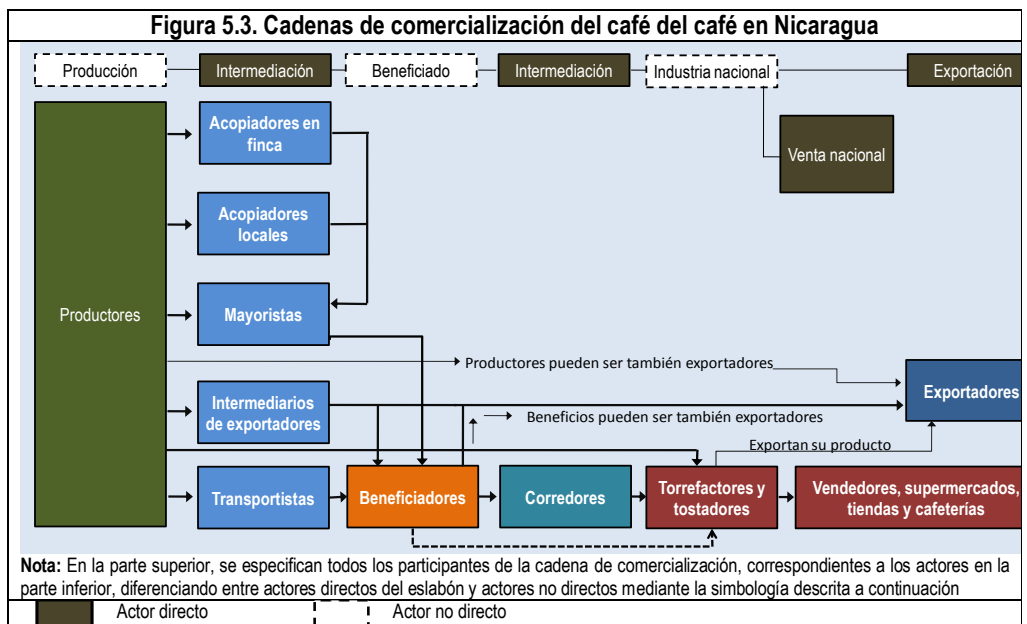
Figura 5.3. Cadenas de comercialización del café del café en Nicaragua

Producción | Intermediación | Beneficiado | Intermediación | Industria nacional | Exportación

Venta nacional

Productores

Acopiadores en finca

Acopiadores locales

Mayoristas

Productores pueden ser también exportadores

Exportadores

Intermediarios de exportadores

Beneficios pueden ser también exportadores

Exportan su producto

Transportistas

Beneficiadores

Corredores

Torrefactores y tostadores

Vendedores, supermercados, tiendas y cafeterías

**Nota:** En la parte superior, se especifican todos los participantes de la cadena de comercialización, correspondientes a los actores en la parte inferior, diferenciando entre actores directos del eslabón y actores no directos mediante la simbología descrita a continuación

Actor directo

Actor no directo